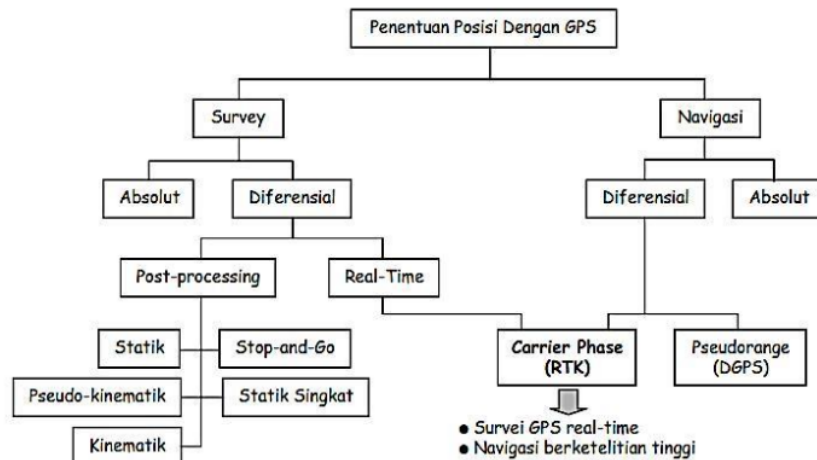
Penentuan Posisi Dengan GPS

Survey

Navigasi

Absolut

Diferensial

Diferensial

Absolut

Post-processing

Real-Time

Statik

Stop-and-Go

Pseudo-kinematik

Statik Singkat

Kinematik

Carrier Phase (RTK)

Pseudorange (DGPS)

• Survei GPS real-time
• Navigasi berketelitian tinggi